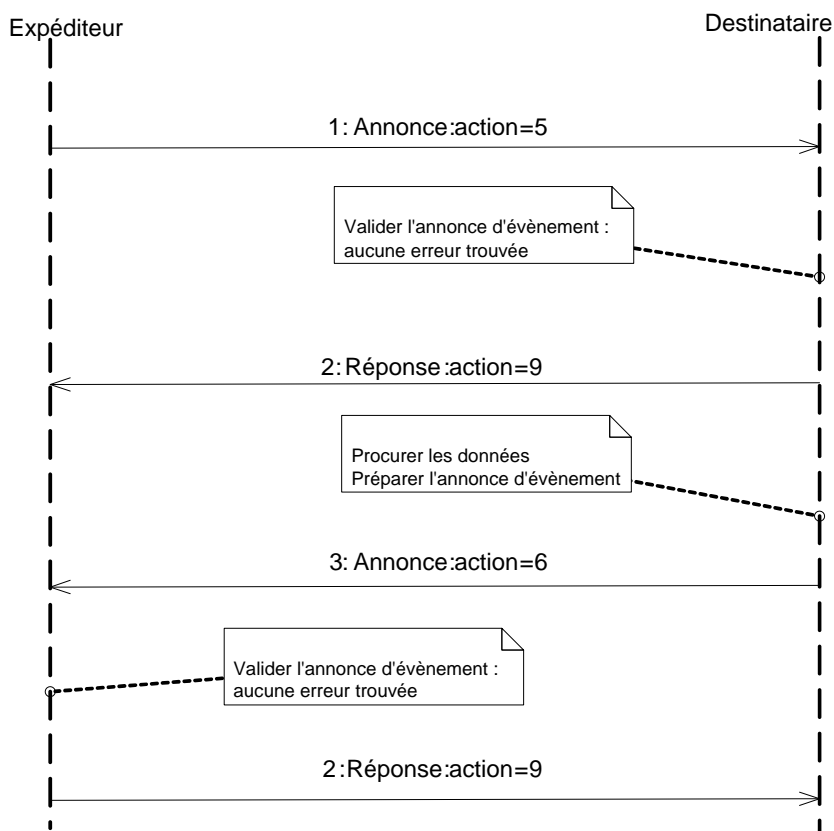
Expéditeur

Destinataire

1: Annonce:action=5

Valider l'annonce d'évènement : aucune erreur trouvée

2: Réponse :action=9

Procurer les données
Préparer l'annonce d'évènement

3: Annonce:action=6

Valider l'annonce d'évènement : aucune erreur trouvée

2 :Réponse:action=9